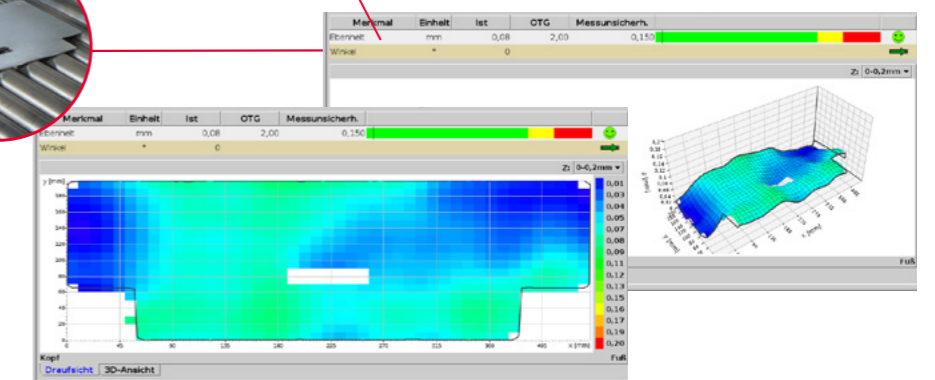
| Merkmal | Einheit | Ist | OTG | Messunsicherh. |
|---|---|---|---|---|
| Ebenheit | mm | 0,08 | 2,00 | 0,150 |
| Winkel | ° | 0 | | |

Z: 0-0,2mm

Fuß

| Merkmal | Einheit | Ist | OTG | Messunsicherh. |
|---|---|---|---|---|
| Ebenheit | mm | 0,08 | 2,00 | 0,150 |
| Winkel | ° | 0 | | |

Z: 0-0,2mm

y [mm]

180
160
140
120
100
80
60
40
20
0

0 45 90 135 180 225 270 315 360 405 x [mm]

0,01
0,03
0,04
0,05
0,07
0,08
0,09
0,11
0,12
0,13
0,15
0,16
0,17
0,19
0,20

Kopf
Fuß

Draufsicht 3D-Ansicht